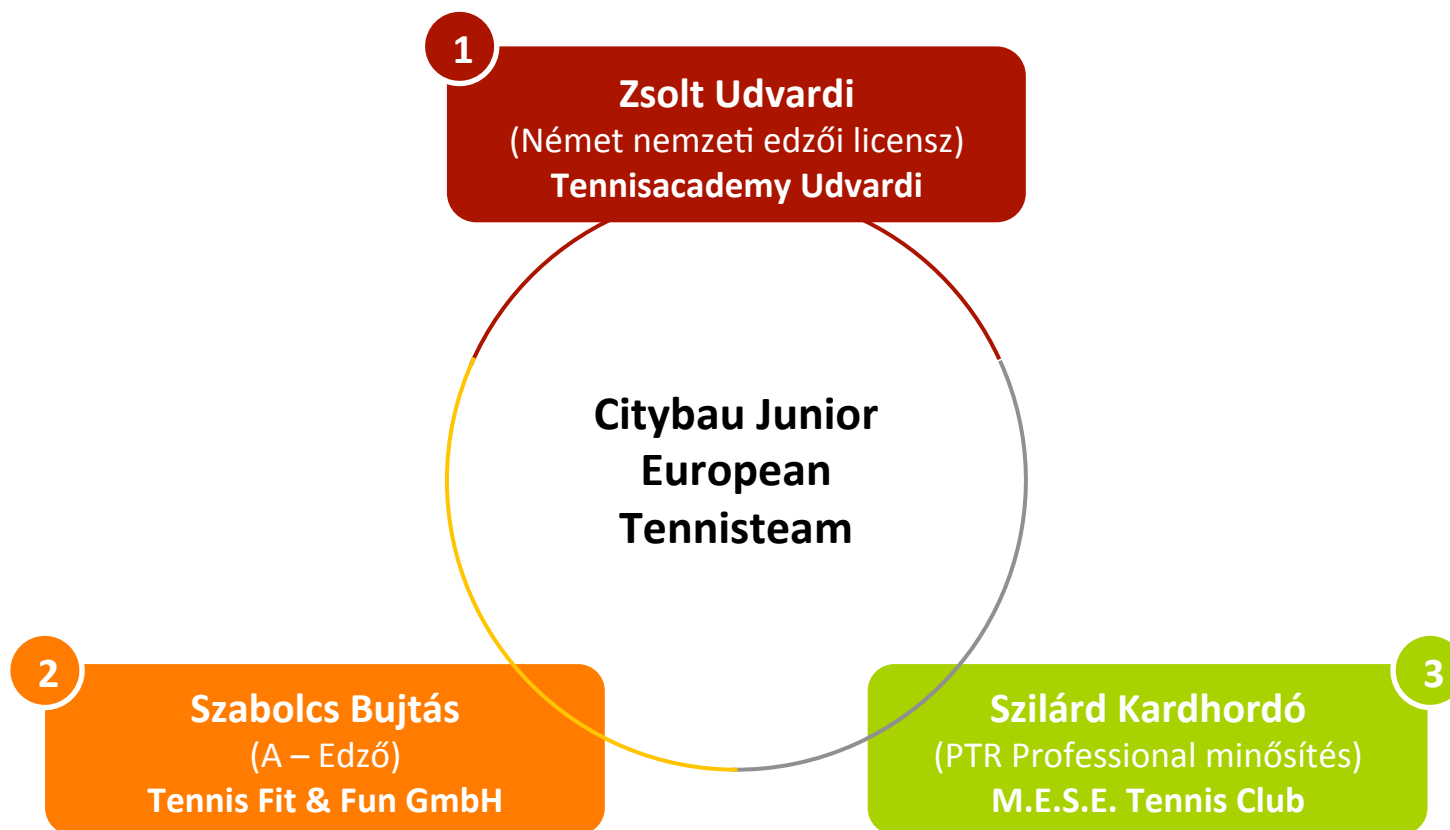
1

Zsolt Udvardi
(Német nemzeti edzői licensz)
Tennisacademy Udvardi

Citybau Junior European Tennisteam

2

Szabolcs Bujtás
(A – Edző)
Tennis Fit & Fun GmbH

3

Szilárd Kardhordó
(PTR Professional minősítés)
M.E.S.E. Tennis Club